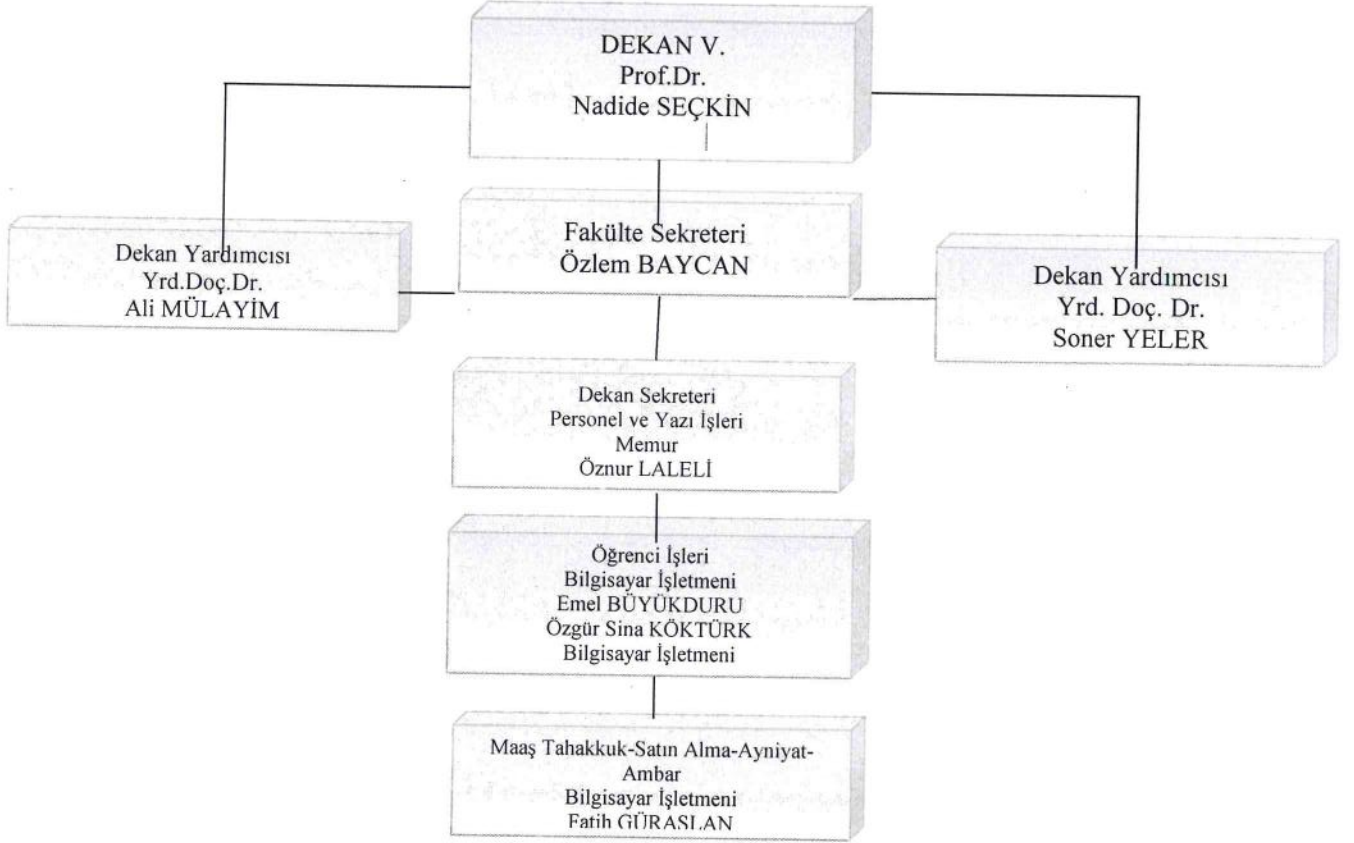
DEKAN V.
Prof.Dr.
Nadide SEÇKİN

Dekan Yardımcısı
Yrd.Doç.Dr.
Ali MÜLAYİM

Fakülte Sekreteri
Özlem BAYCAN

Dekan Yardımcısı
Yrd. Doç. Dr.
Soner YELER

Dekan Sekreteri
Personel ve Yazı İşleri
Memur
Öznur LALELİ

Öğrenci İşleri
Bilgisayar İşletmeni
Emel BÜYÜKDURU
Özgür Sina KÖKTÜRK
Bilgisayar İşletmeni

Maaş Tahakkuk-Satın Alma-Ayniyat-Ambar
Bilgisayar İşletmeni
Fatih GÜRASLAN